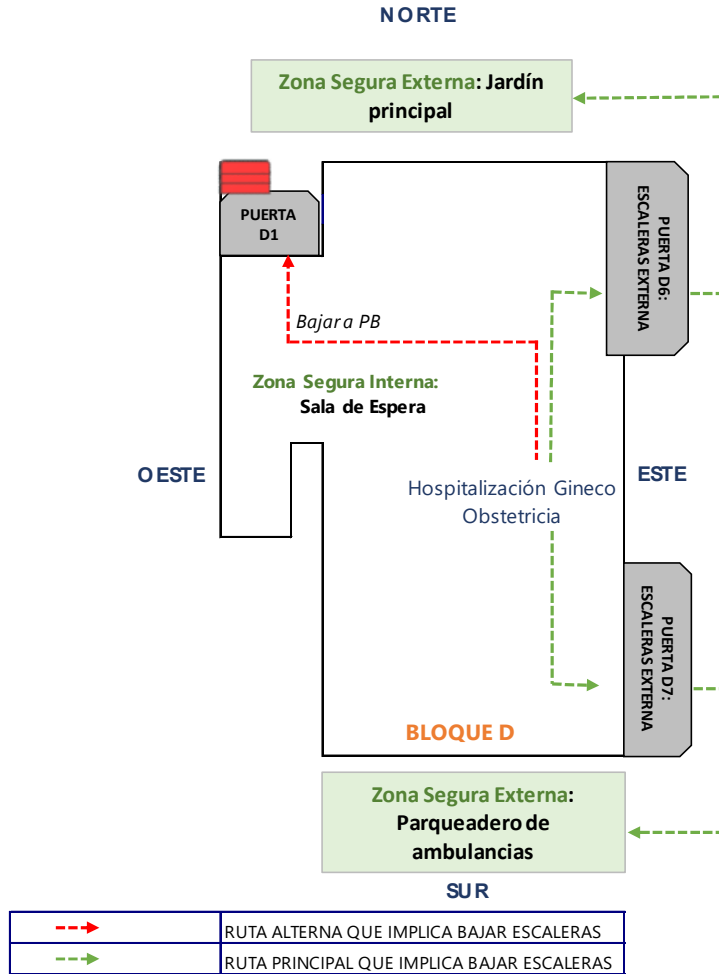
NORTE

Zona Segura Externa: Jardín principal

PUERTA D1

PUERTA D6: ESCALERAS EXTERNA

Bajar a PB

Zona Segura Interna: Sala de Espera

OESTE

ESTE

Hospitalización Gineco Obstetricia

PUERTA D7: ESCALERAS EXTERNA

BLOQUE D

Zona Segura Externa: Parqueadero de ambulancias

SUR

| | |
|---|---|
| | RUTA ALTERNA QUE IMPLICA BAJAR ESCALERAS |
| | RUTA PRINCIPAL QUE IMPLICA BAJAR ESCALERAS |